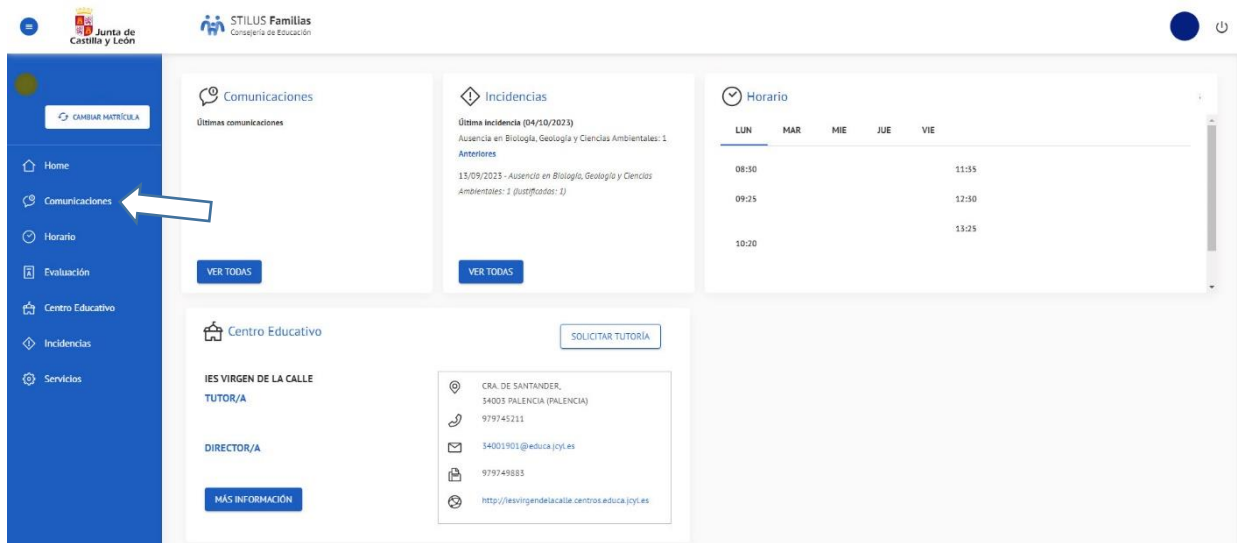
Junta de Castilla y León

STILUS Familias
Consejería de Educación

CAMBIAR MATRÍCULA

Home
Comunicaciones
Horario
Evaluación
Centro Educativo
Incidencias
Servicios

Comunicaciones
Últimas comunicaciones

VER TODAS

Incidencias
Última incidencia (04/10/2023)
Ausencia en Biología, Geología y Ciencias Ambientales: 1
Anteriores
13/09/2023 - Ausencia en Biología, Geología y Ciencias Ambientales: 1 (Justificadas: 1)

VER TODAS

Horario

| LUN | MAR | MIE | JUE | VIE |
|---|---|---|---|---|

08:30
09:25
10:20
11:35
12:30
13:25

Centro Educativo

SOLICITAR TUTORÍA

IES VIRGEN DE LA CALLE
TUTOR/A

DIRECTOR/A

MÁS INFORMACIÓN

CRA. DE SANTANDER,
34003 PALENCIA (PALENCIA)
979745211
34001901@educa.jcyl.es
979749883
http://iesvirgendelacalle.centros.educa.jcyl.es